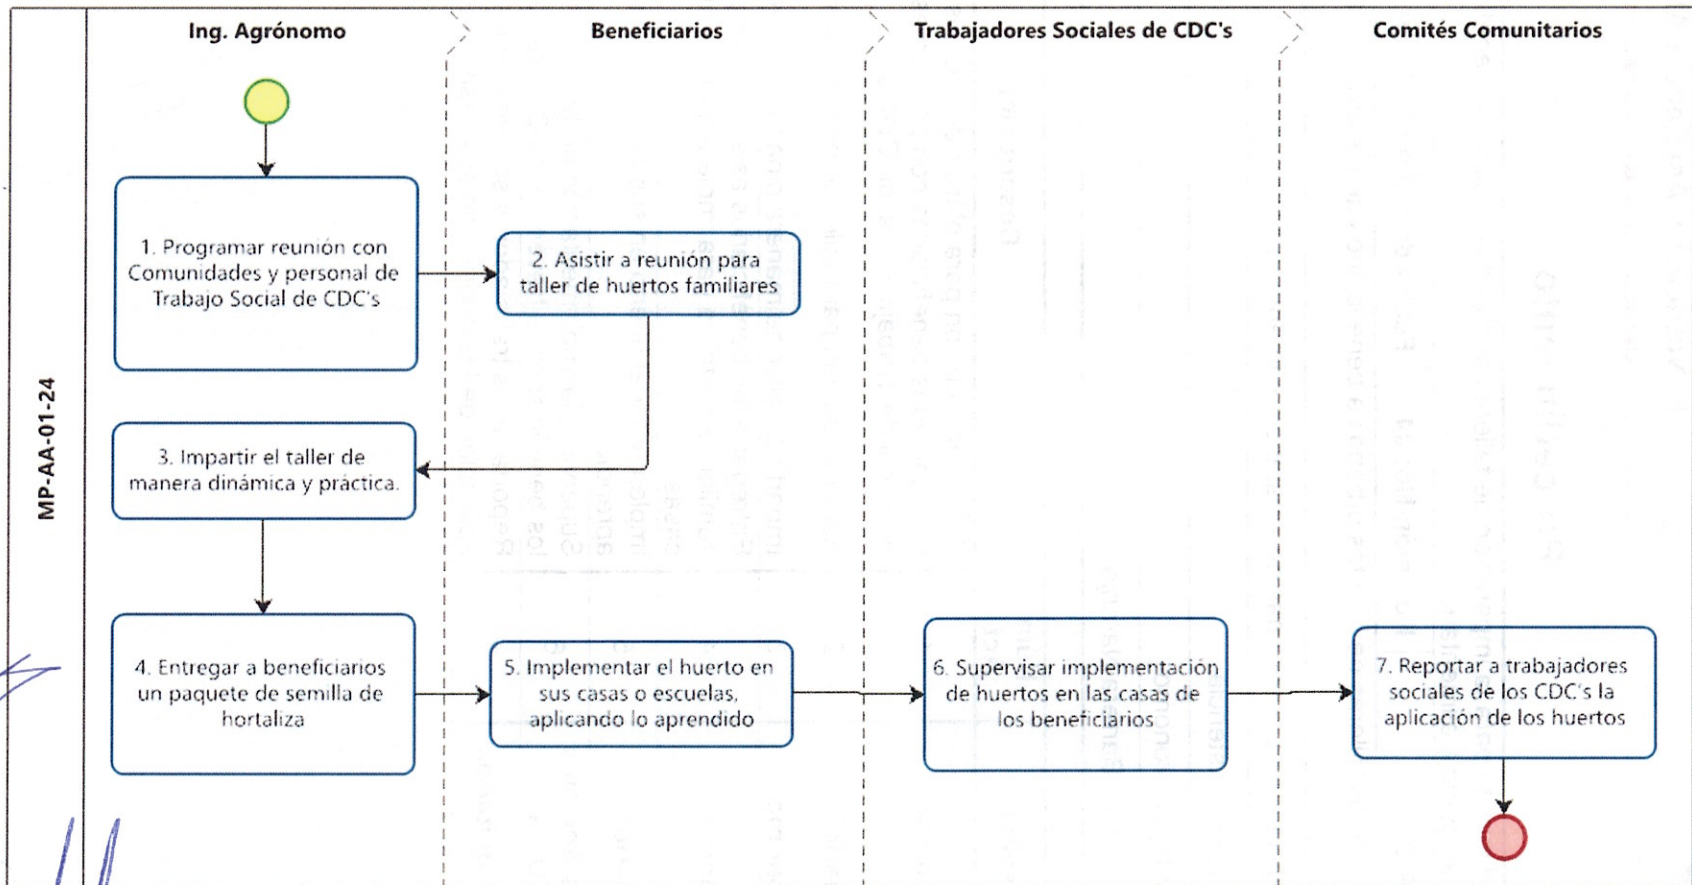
MP-AA-01-24

Ing. Agrónomo

Beneficiarios

Trabajadores Sociales de CDC's

Comités Comunitarios

1. Programar reunión con Comunidades y personal de Trabajo Social de CDC's

2. Asistir a reunión para taller de huertos familiares

3. Impartir el taller de manera dinámica y práctica.

4. Entregar a beneficiarios un paquete de semilla de hortaliza

5. Implementar el huerto en sus casas o escuelas, aplicando lo aprendido

6. Supervisar implementación de huertos en las casas de los beneficiarios

7. Reportar a trabajadores sociales de los CDC's la aplicación de los huertos